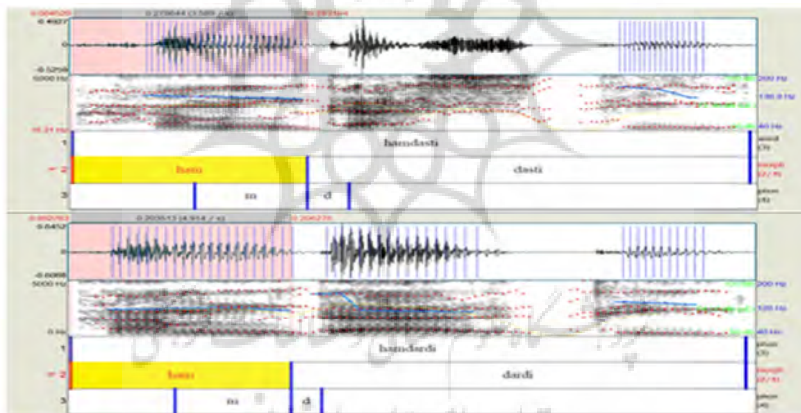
0.004520
0.4927
0
-0.5259
5000 Hz
0 Hz
0.276644 (3.589 / s)
0.283164
200 Hz
186.9 Hz
40 Hz
1
hamdasti
2
ham
dasti
3
m
d

0.002763
0.6452
0
-0.6088
5000 Hz
0 Hz
0.2035 (4.914 / s)
0.206276
200 Hz
120 Hz
40 Hz
1
hamdardi
2
ham
dardi
3
m
d